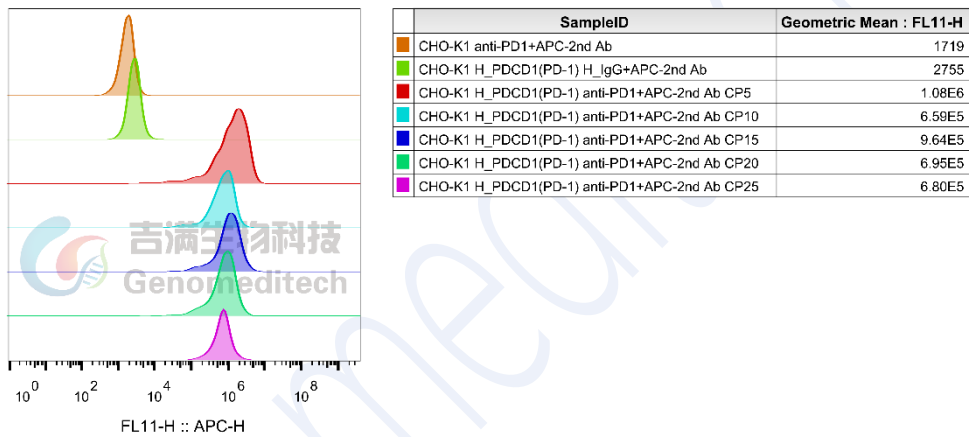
吉满生物科技
Genomeditech

$10^0$ $10^2$ $10^4$ $10^6$ $10^8$

FL11-H :: APC-H

| | SampleID | Geometric Mean : FL11-H |
|---|---|---|
| | CHO-K1 anti-PD1+APC-2nd Ab | 1719 |
| | CHO-K1 H_PDCD1(PD-1) H_IgG+APC-2nd Ab | 2755 |
| | CHO-K1 H_PDCD1(PD-1) anti-PD1+APC-2nd Ab CP5 | 1.08E6 |
| | CHO-K1 H_PDCD1(PD-1) anti-PD1+APC-2nd Ab CP10 | 6.59E5 |
| | CHO-K1 H_PDCD1(PD-1) anti-PD1+APC-2nd Ab CP15 | 9.64E5 |
| | CHO-K1 H_PDCD1(PD-1) anti-PD1+APC-2nd Ab CP20 | 6.95E5 |
| | CHO-K1 H_PDCD1(PD-1) anti-PD1+APC-2nd Ab CP25 | 6.80E5 |